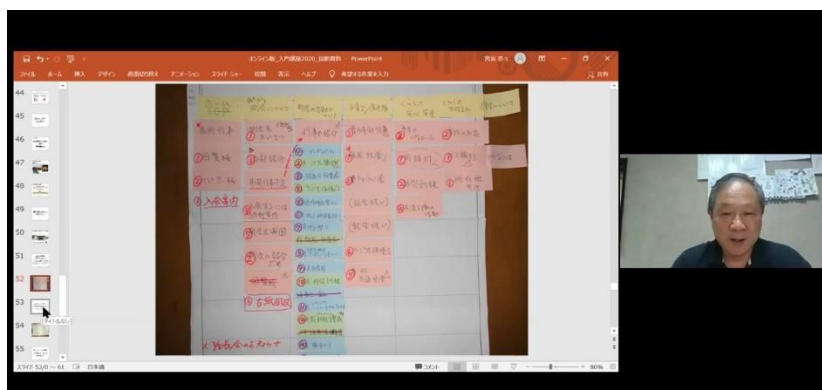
オンライン版_入門講座2020_当日資料 - PowerPoint

ファイル ホーム 挿入 デザイン 画面切り替え アニメーション スライド ショー 校閲 表示 ヘルプ 実行したい作業を入力

共有

44
45
46
47
48
49
50
51
52
53
54
55

スライド 52/0 — 61 日本語

コメント 80%